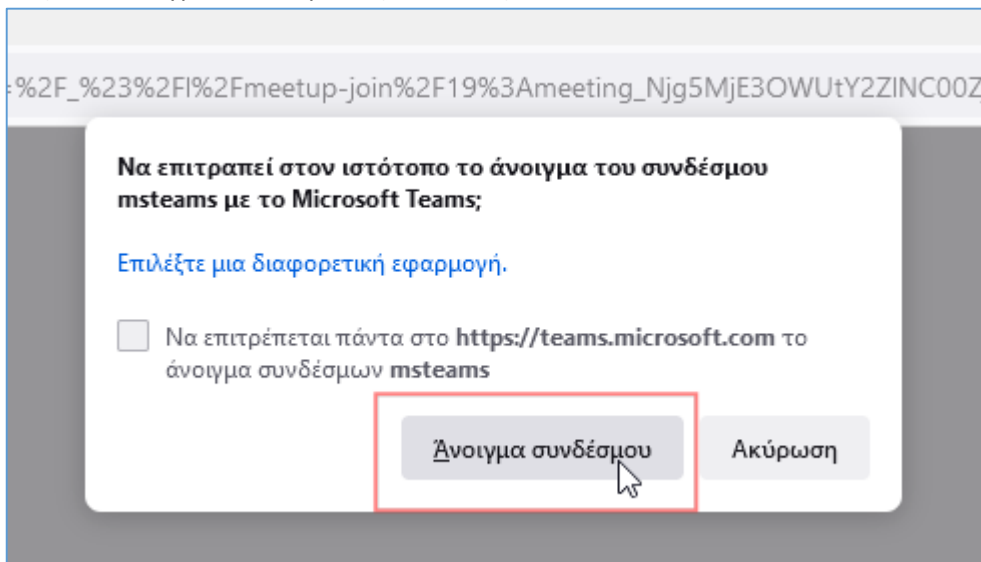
=%2F_%23%2Fl%2Fmeetup-join%2F19%3Ameeting_Njg5MjE3OWUtY2ZlNC00Z

Να επιτραπεί στον ιστότοπο το άνοιγμα του συνδέσμου msteams με το Microsoft Teams;

Επιλέξτε μια διαφορετική εφαρμογή.

Να επιτρέπεται πάντα στο https://teams.microsoft.com το άνοιγμα συνδέσμων msteams

Άνοιγμα συνδέσμου

Ακύρωση